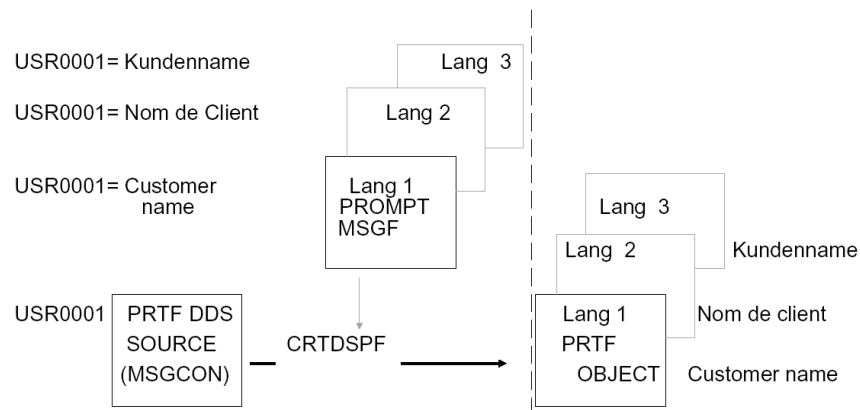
USR0001= Kundenname

USR0001= Nom de Client

USR0001= Customer name

Lang 3

Lang 2

Lang 1
PROMPT
MSGF

USR0001

PRTF DDS
SOURCE
(MSGCON)

CRTDSPF

Lang 3

Lang 2

Lang 1
PRTF
OBJECT

Kundenname

Nom de client

Customer name